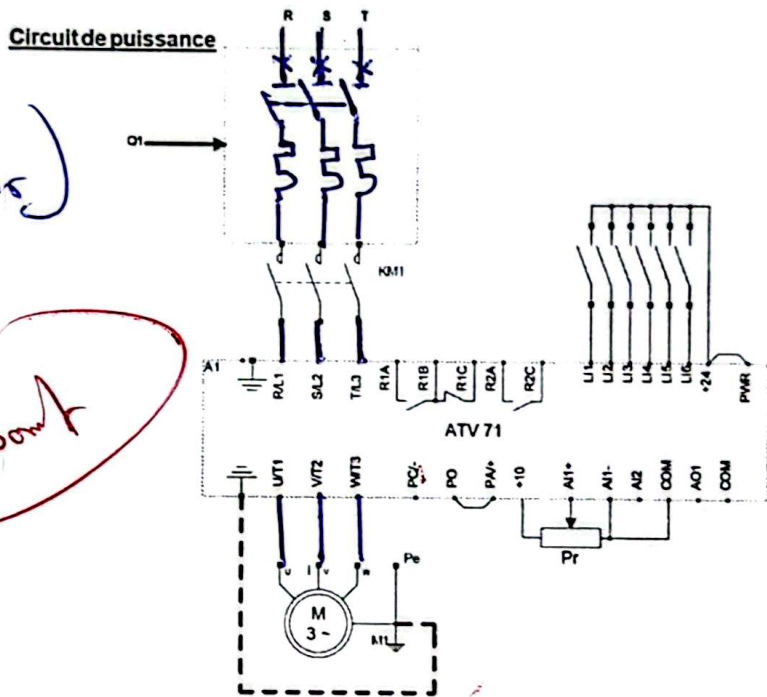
Circuit de puissance

R S T

Q1

KM1

A1

R/L1 S/L2 T/L3 R1A R1B R1C R2A R2C LI1 LI2 LI3 LI4 LI5 LI6 +24 PWR

ATV 71

U/T1 V/T2 W/T3 PC/- PO PA/+ +10 AI1+ AI1- AI2 COM AO1 COM

Pr

Pe

U V W

M
3 ~

M1